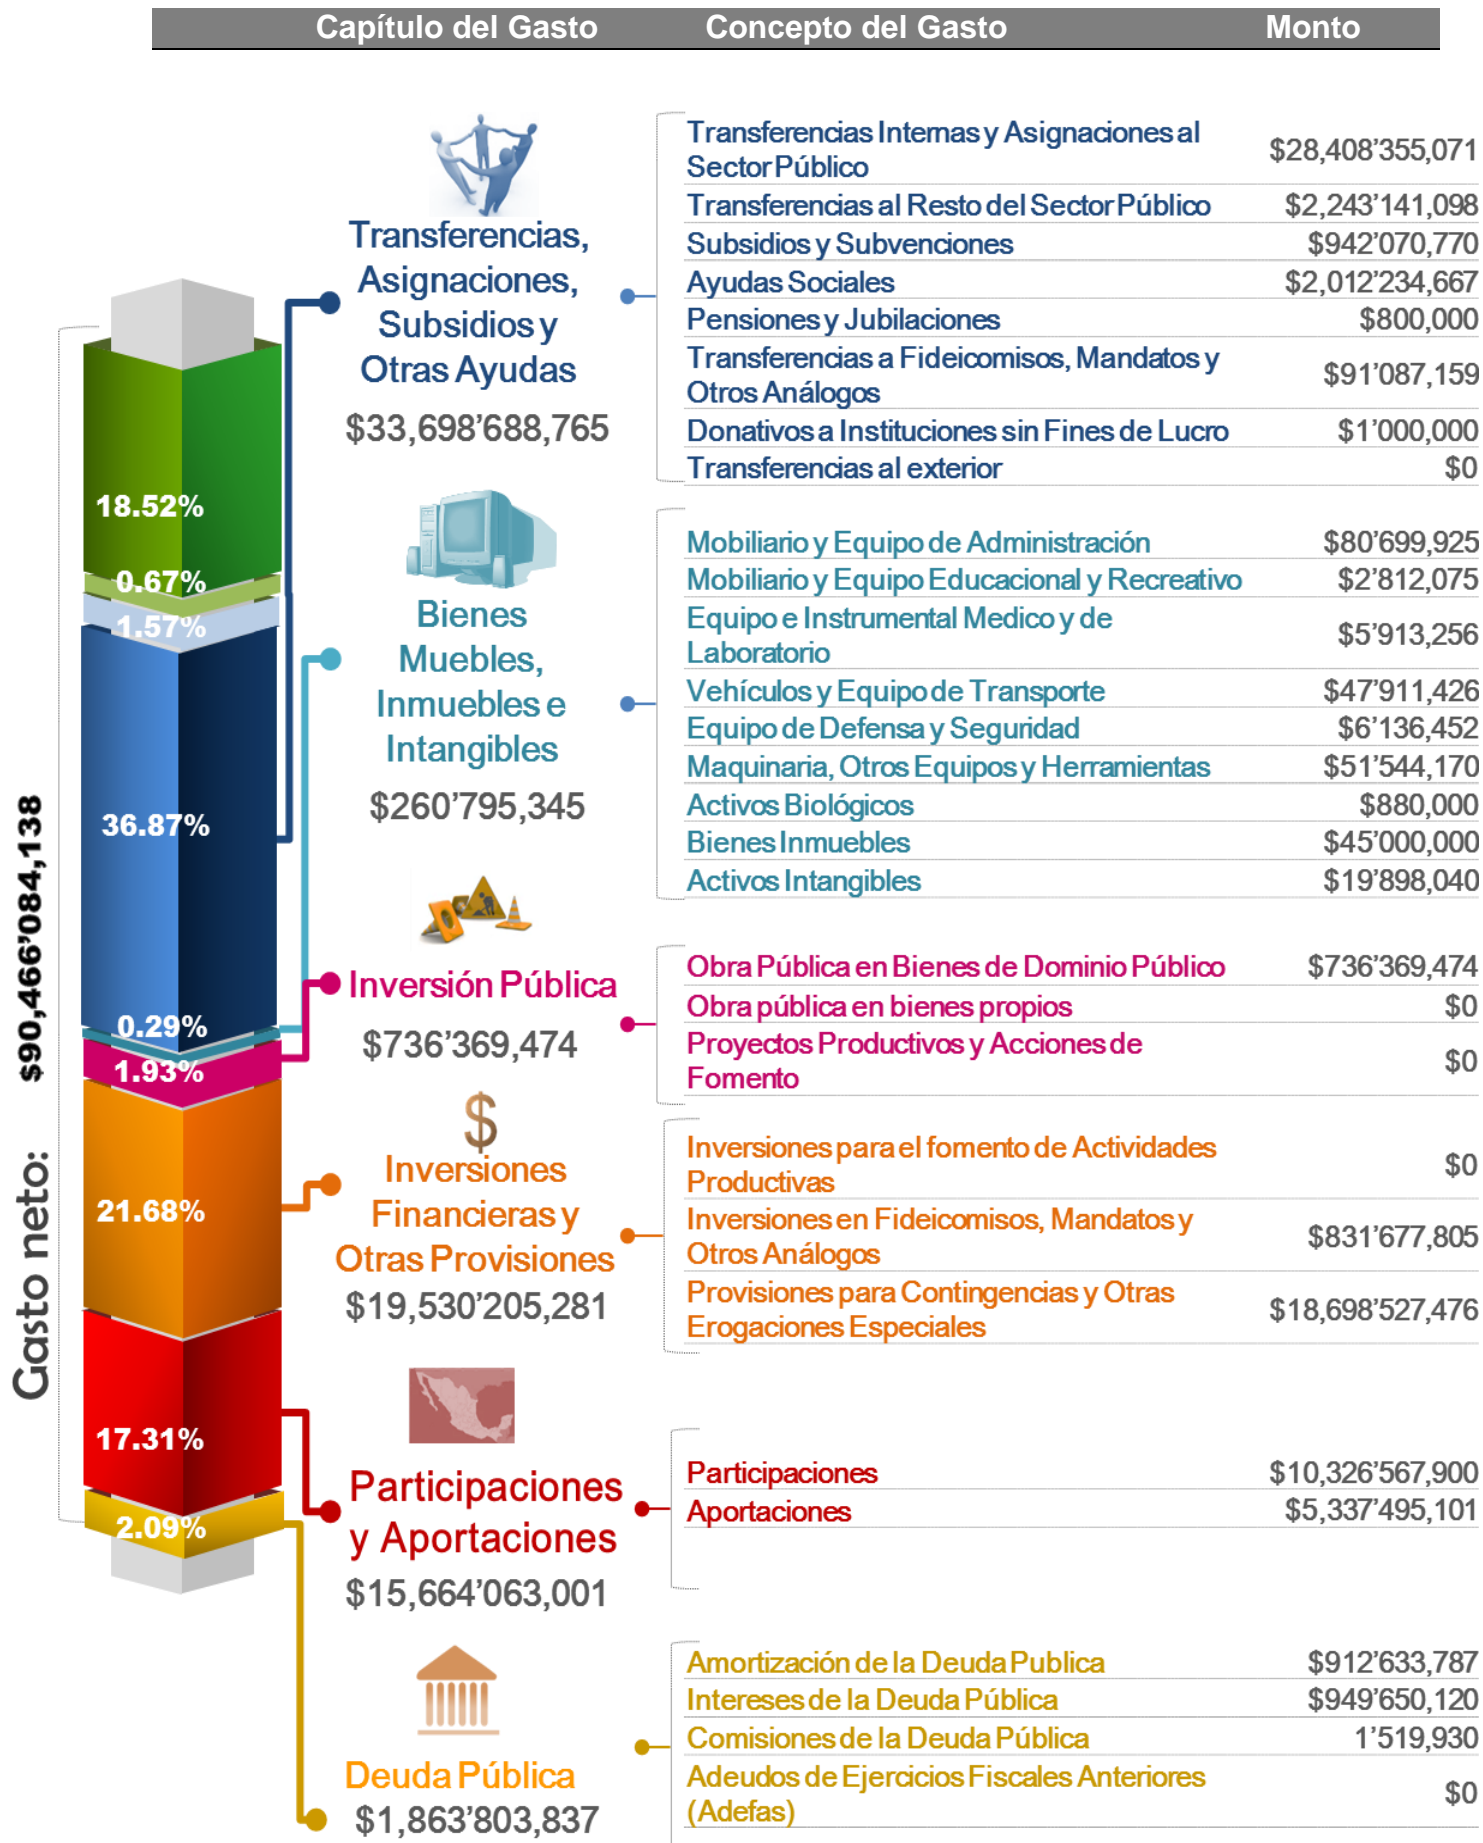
Capítulo del Gasto Concepto del Gasto Monto

Gasto neto: $90,466'084,138

18.52%
0.67%
1.57%
36.87%
0.29%
1.93%
21.68%
17.31%
2.09%

Transferencias, Asignaciones, Subsidios y Otras Ayudas
$33,698'688,765

| Concepto del Gasto | Monto |
|---|---|
| Transferencias Internas y Asignaciones al Sector Público | $28,408'355,071 |
| Transferencias al Resto del Sector Público | $2,243'141,098 |
| Subsidios y Subvenciones | $942'070,770 |
| Ayudas Sociales | $2,012'234,667 |
| Pensiones y Jubilaciones | $800,000 |
| Transferencias a Fideicomisos, Mandatos y Otros Análogos | $91'087,159 |
| Donativos a Instituciones sin Fines de Lucro | $1'000,000 |
| Transferencias al exterior | $0 |

Bienes Muebles, Inmuebles e Intangibles
$260'795,345

| Concepto del Gasto | Monto |
|---|---|
| Mobiliario y Equipo de Administración | $80'699,925 |
| Mobiliario y Equipo Educacional y Recreativo | $2'812,075 |
| Equipo e Instrumental Medico y de Laboratorio | $5'913,256 |
| Vehículos y Equipo de Transporte | $47'911,426 |
| Equipo de Defensa y Seguridad | $6'136,452 |
| Maquinaria, Otros Equipos y Herramientas | $51'544,170 |
| Activos Biológicos | $880,000 |
| Bienes Inmuebles | $45'000,000 |
| Activos Intangibles | $19'898,040 |

Inversión Pública
$736'369,474

| Concepto del Gasto | Monto |
|---|---|
| Obra Pública en Bienes de Dominio Público | $736'369,474 |
| Obra pública en bienes propios | $0 |
| Proyectos Productivos y Acciones de Fomento | $0 |

$
Inversiones Financieras y Otras Provisiones
$19,530'205,281

| Concepto del Gasto | Monto |
|---|---|
| Inversiones para el fomento de Actividades Productivas | $0 |
| Inversiones en Fideicomisos, Mandatos y Otros Análogos | $831'677,805 |
| Provisiones para Contingencias y Otras Erogaciones Especiales | $18,698'527,476 |

Participaciones y Aportaciones
$15,664'063,001

| Concepto del Gasto | Monto |
|---|---|
| Participaciones | $10,326'567,900 |
| Aportaciones | $5,337'495,101 |

Deuda Pública
$1,863'803,837

| Concepto del Gasto | Monto |
|---|---|
| Amortización de la Deuda Publica | $912'633,787 |
| Intereses de la Deuda Pública | $949'650,120 |
| Comisiones de la Deuda Pública | 1'519,930 |
| Adeudos de Ejercicios Fiscales Anteriores (Adefas) | $0 |